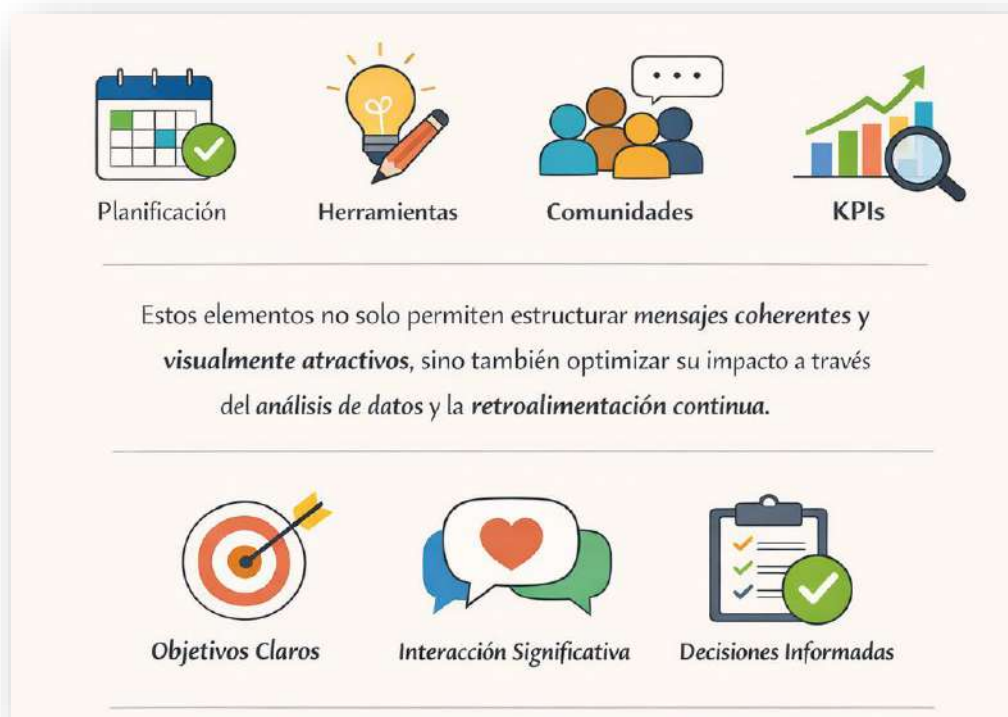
Planificación

Herramientas

Comunidades

KPIs

Estos elementos no solo permiten estructurar mensajes coherentes y visualmente atractivos, sino también optimizar su impacto a través del análisis de datos y la retroalimentación continua.

Objetivos Claros

Interacción Significativa

Decisiones Informadas